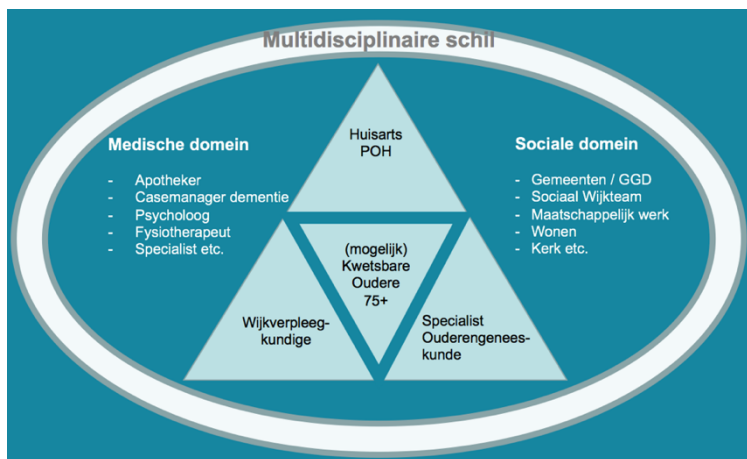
Multidisciplinaire schil

Medische domein

- Apotheker
- Casemanager dementie
- Psycholoog
- Fysiotherapeut
- Specialist etc.

Huisarts
POH

(mogelijk)
Kwetsbare
Oudere
75+

Wijkverpleegkundige

Specialist
Ouderengeneeskunde

Sociale domein

- Gemeenten / GGD
- Sociaal Wijkteam
- Maatschappelijk werk
- Wonen
- Kerk etc.